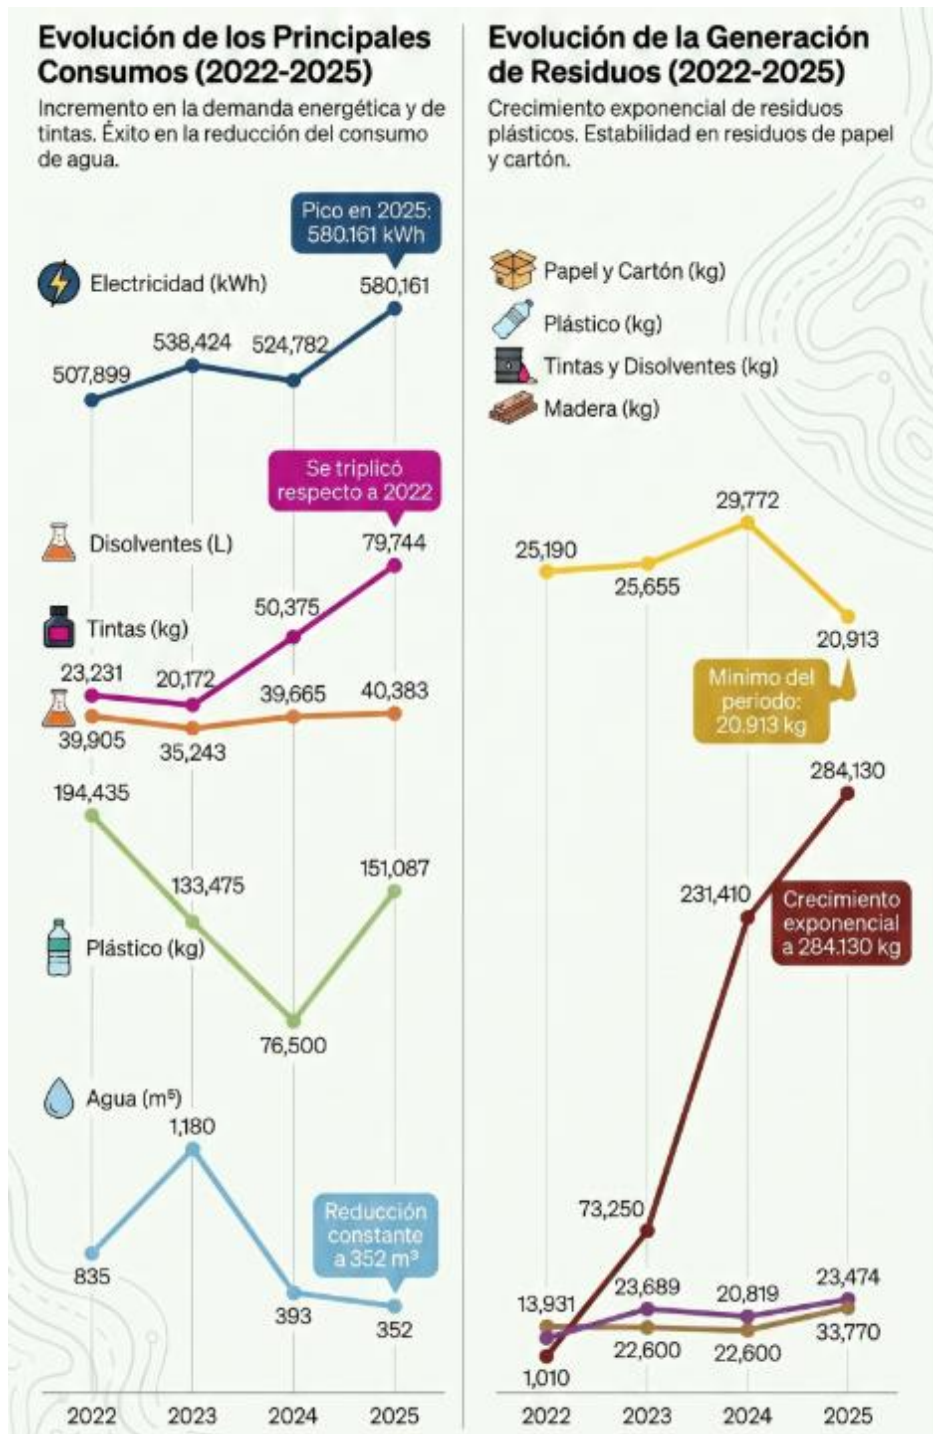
Evolución de los Principales Consumos (2022-2025)

Incremento en la demanda energética y de tintas. Éxito en la reducción del consumo de agua.

Pico en 2025: 580.161 kWh

Electricidad (kWh)

580,161
507,899
538,424
524,782

Se triplicó respecto a 2022

Disolventes (L)

79,744

Tintas (kg)

50,375
23,231
20,172
39,665
40,383
39,905
35,243

194,435
133,475
151,087

Plástico (kg)

76,500

Agua ($m^3$)

1,180

835

Reducción constante a 352 m³

393
352

2022 2023 2024 2025

Evolución de la Generación de Residuos (2022-2025)

Crecimiento exponencial de residuos plásticos. Estabilidad en residuos de papel y cartón.

Papel y Cartón (kg)
Plástico (kg)
Tintas y Disolventes (kg)
Madera (kg)

29,772
25,190
25,655
20,913

Mínimo del periodo: 20.913 kg

284,130

231,410

Crecimiento exponencial a 284.130 kg

73,250

13,931
23,689
20,819
23,474
22,600
22,600
33,770
1,010

2022 2023 2024 2025